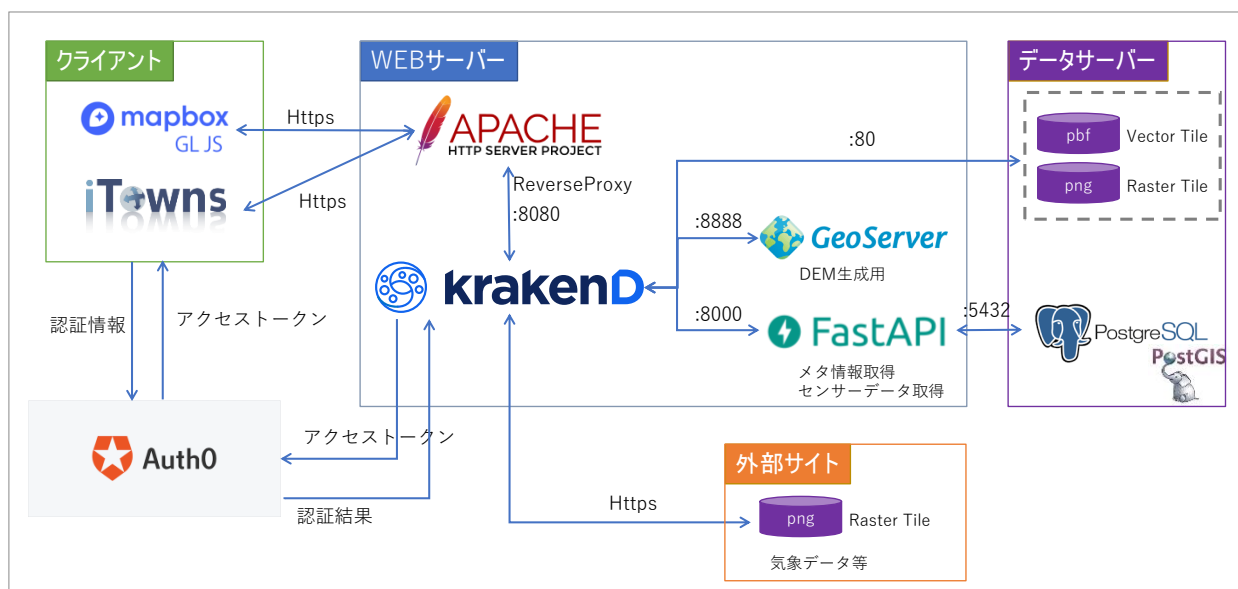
クライアント

mapbox GL JS

iTowns

Https

Https

WEBサーバー

APACHE HTTP SERVER PROJECT

ReverseProxy
:8080

krakenD

:80

:8888

GeoServer
DEM生成用

:8000

FastAPI
メタ情報取得
センサーデータ取得

:5432

データサーバー

pbf Vector Tile

png Raster Tile

PostgreSQL
PostGIS

認証情報

アクセストークン

Auth0

アクセストークン

認証結果

Https

外部サイト

png Raster Tile

気象データ等